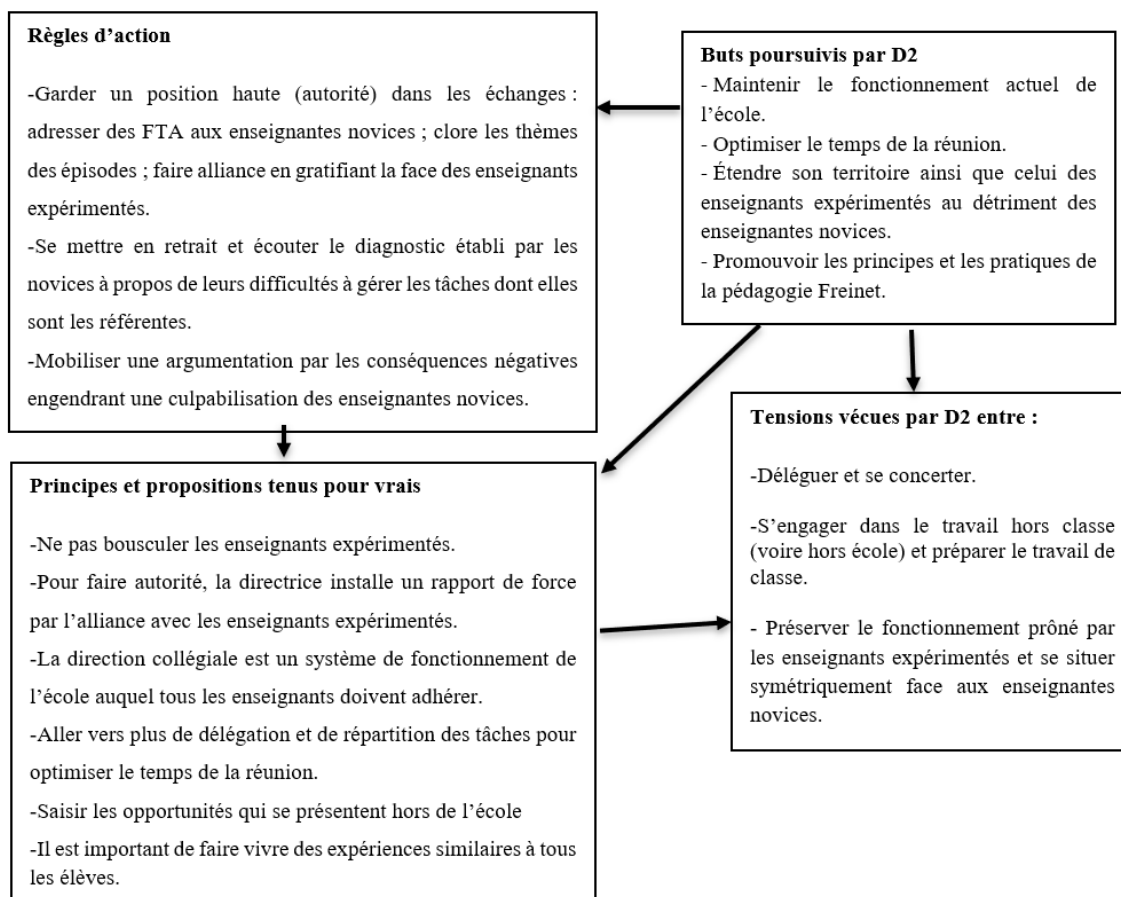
Règles d'action

-Garder un position haute (autorité) dans les échanges : adresser des FTA aux enseignantes novices ; clore les thèmes des épisodes ; faire alliance en gratifiant la face des enseignants expérimentés.

-Se mettre en retrait et écouter le diagnostic établi par les novices à propos de leurs difficultés à gérer les tâches dont elles sont les référentes.

-Mobiliser une argumentation par les conséquences négatives engendrant une culpabilisation des enseignantes novices.

Buts poursuivis par D2
- Maintenir le fonctionnement actuel de l'école.
- Optimiser le temps de la réunion.
- Étendre son territoire ainsi que celui des enseignants expérimentés au détriment des enseignantes novices.
- Promouvoir les principes et les pratiques de la pédagogie Freinet.

Principes et propositions tenus pour vrais

-Ne pas bousculer les enseignants expérimentés.

-Pour faire autorité, la directrice installe un rapport de force par l'alliance avec les enseignants expérimentés.

-La direction collégiale est un système de fonctionnement de l'école auquel tous les enseignants doivent adhérer.

-Aller vers plus de délégation et de répartition des tâches pour optimiser le temps de la réunion.

-Saisir les opportunités qui se présentent hors de l'école

-Il est important de faire vivre des expériences similaires à tous les élèves.

Tensions vécues par D2 entre :

-Déléguer et se concerter.

-S'engager dans le travail hors classe (voire hors école) et préparer le travail de classe.

- Préserver le fonctionnement prôné par les enseignants expérimentés et se situer symétriquement face aux enseignantes novices.